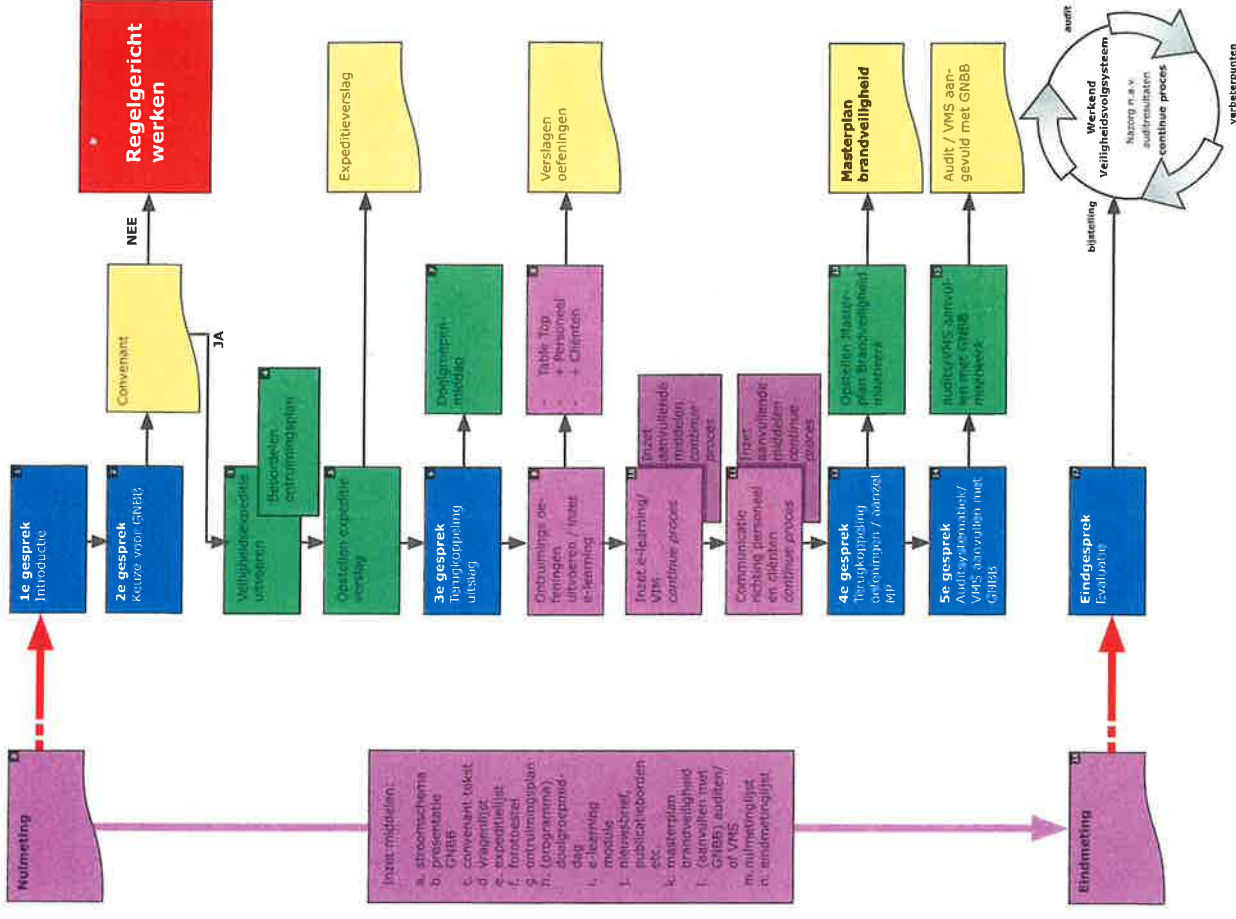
Nulmeting

1e gesprek
Introductie

2e gesprek
Keuze voor GNBB

Convenant

NEE

Regelgericht werken

JA

Veiligheidsexpeditie uitvoeren

Beoordelen ontruimingsplan

Opstellen expeditieverslag

Expeditieverslag

3e gesprek
Terugkoppeling uitslag

Doelgroepmiddag

Ontruimingsoefeningen uitvoeren / Inzet e-learning

Table Top
+ Personeel
+ Cliënten

Verslagen oefeningen

Inzet e-learning/ VMS continue proces

Inzet aanvullende middelen continue proces

Communicatie richting personeel en cliënten continue proces

Inzet aanvullende middelen continue proces

4e gesprek
Terugkoppeling oefeningen / aanzet MP

Opstellen Masterplan Brandveiligheid maatwerk

Masterplan brandveiligheid

5e gesprek
Auditsystematiek / VMS aanvullen met GNBB

Audits/VMS aanvullen met GNBB maatwerk

Audit / VMS aangevuld met GNBB

audit

Werkend Veiligheidsvolgsysteem
Nazorg n.a.v. auditresultaten
continue proces

verbeterpunten

bijstelling

Inzet middelen:
a. stroomschema
b. presentatie GNBB
c. convenant tekst
d. vragenlijst
e. expeditielijst
f. fotobestel
g. ontruimingsplan
h. (programma) doelgroepmiddag
i. e-learning module
j. nieuwsbrief, publicatieborden etc.
k. masterplan brandveiligheid
l. (aanvullen met GNBB) audits/of VMS
m. nulmetinglijst
n. eindmetinglijst

Eindmeting

Eindgesprek
Evaluatie